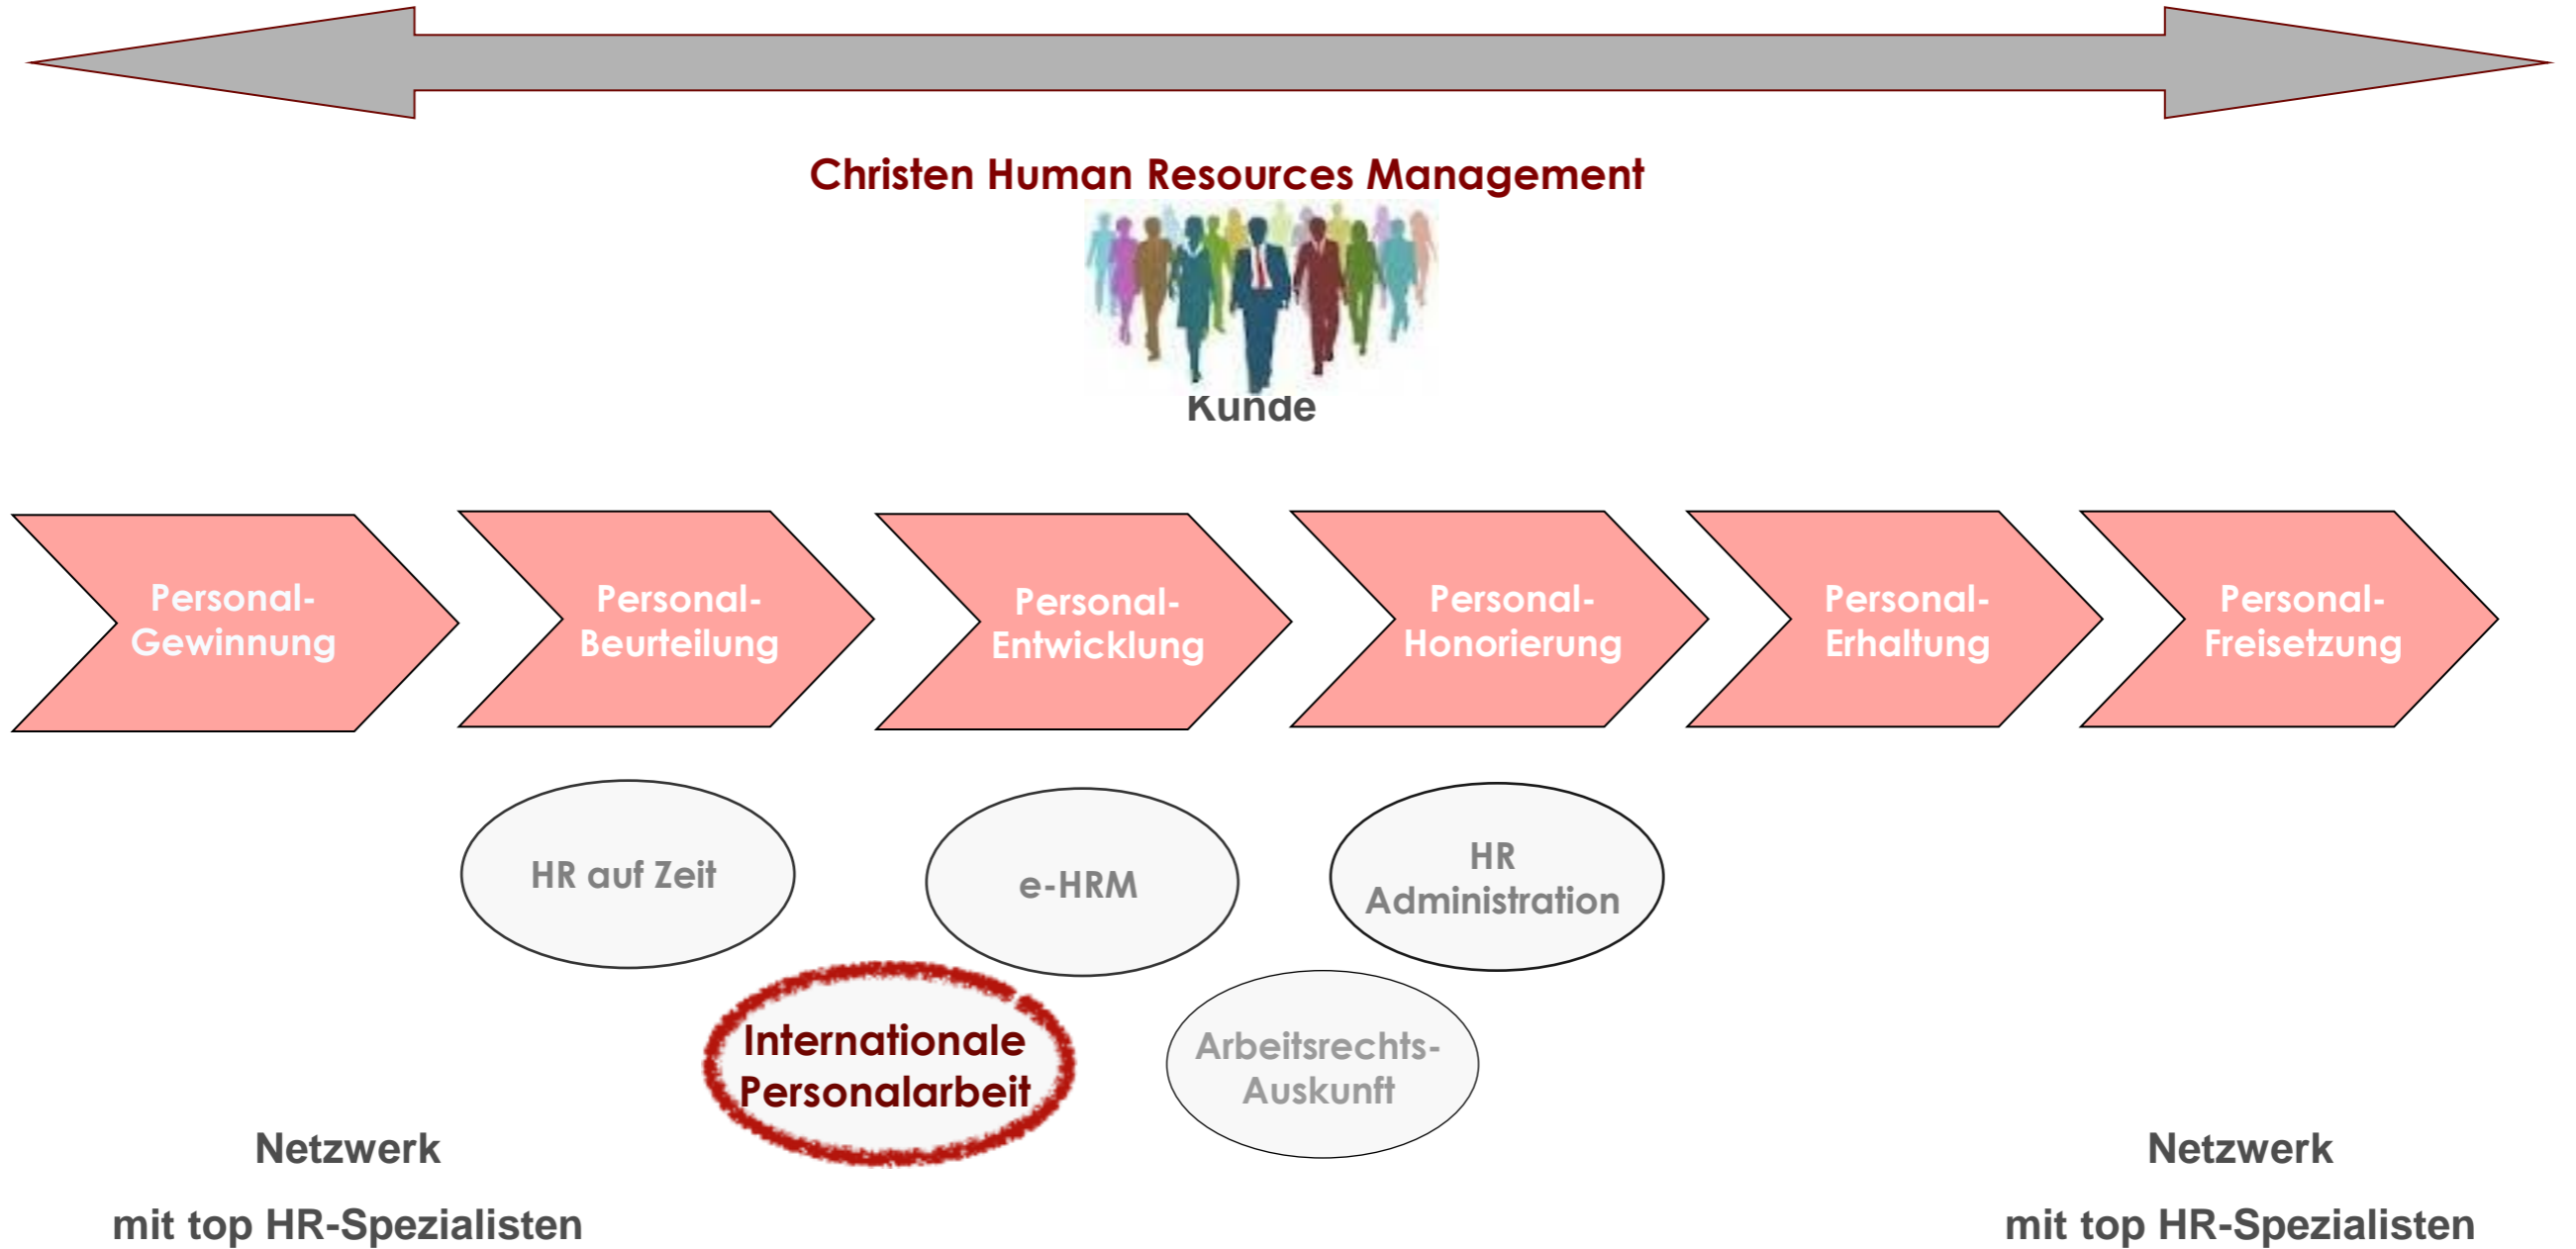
Christen Human Resources Management

Kunde

Personal-Gewinnung

Personal-Beurteilung

Personal-Entwicklung

Personal-Honorierung

Personal-Erhaltung

Personal-Freisetzung

HR auf Zeit

e-HRM

HR Administration

Internationale Personalarbeit

Arbeitsrechts-Auskunft

Netzwerk

mit top HR-Spezialisten

Netzwerk

mit top HR-Spezialisten